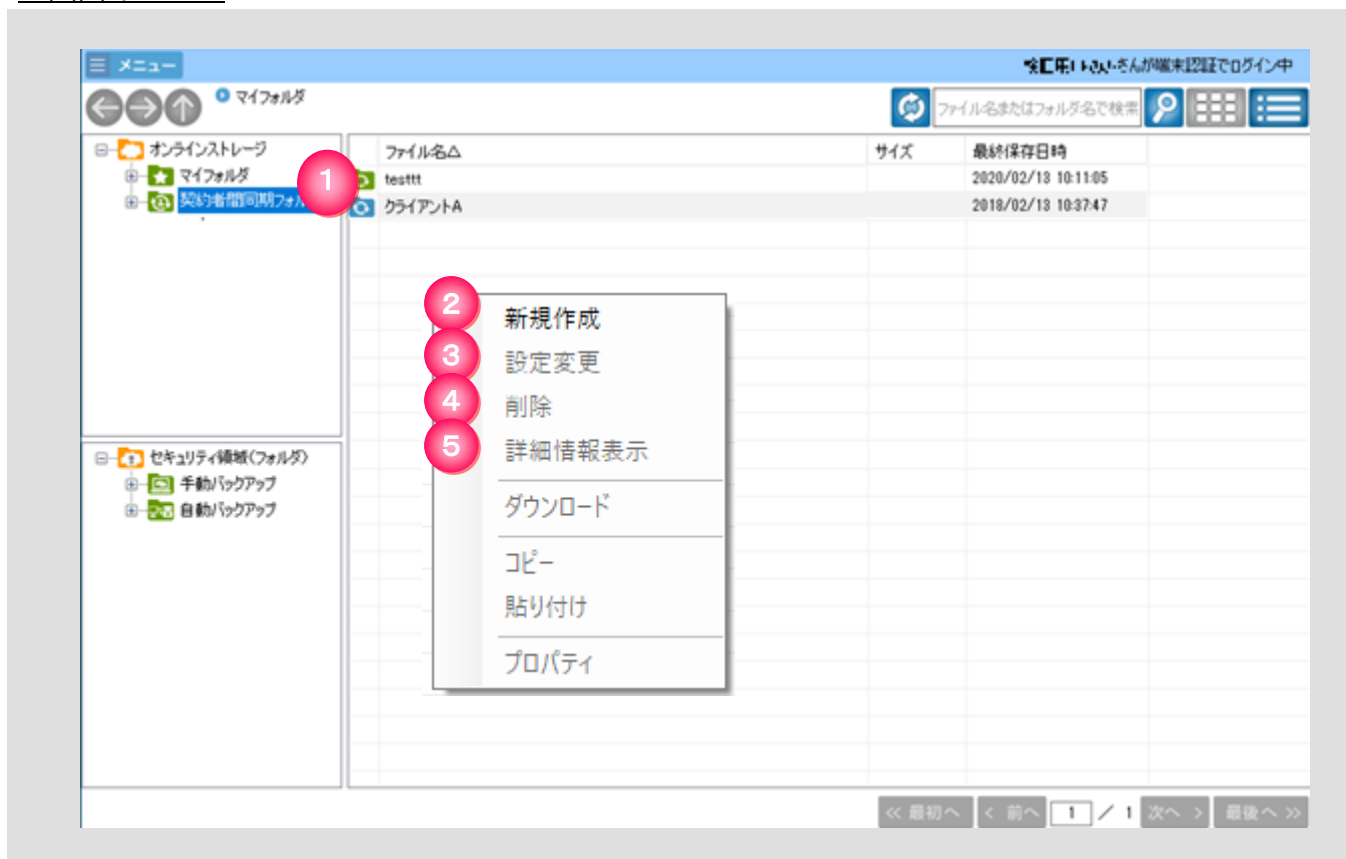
メニュー

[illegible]さんが端末認証でログイン中

マイフォルダ

ファイル名またはフォルダ名で検索

オンラインストレージ
マイフォルダ
契約者間同期フォル

1

| ファイル名△ | サイズ | 最終保存日時 |
|---|---|---|
| testtt | | 2020/02/13 10:11:05 |
| クライアントA | | 2018/02/13 10:37:47 |

2 新規作成
3 設定変更
4 削除
5 詳細情報表示
ダウンロード
コピー
貼り付け
プロパティ

セキュリティ領域(フォルダ)
手動バックアップ
自動バックアップ

<< 最初へ < 前へ 1 / 1 次へ > 最後へ >>